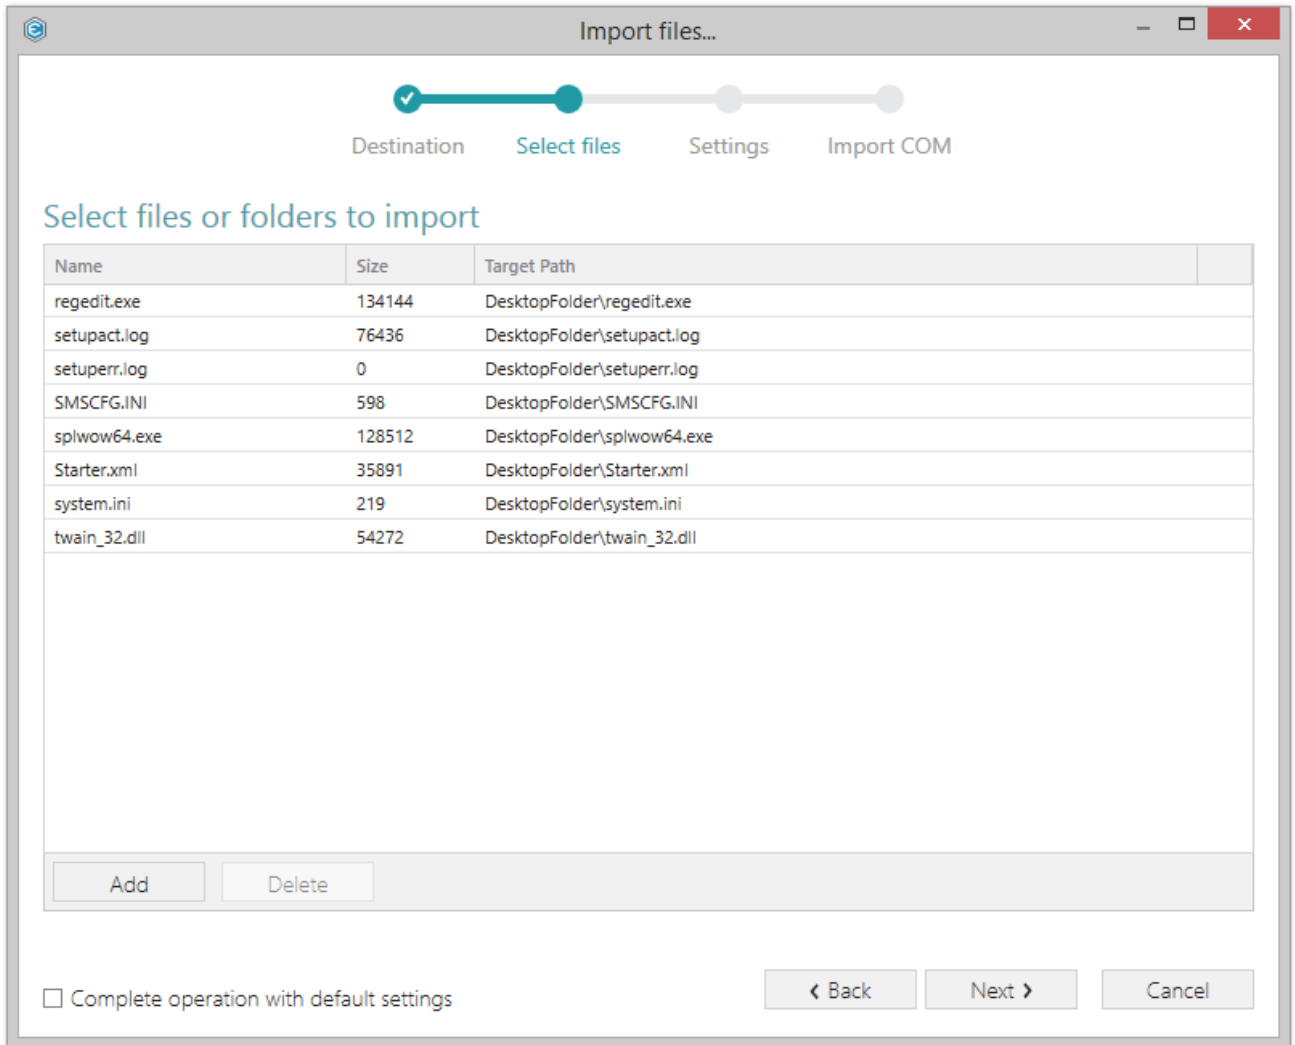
Import files...

Destination Select files Settings Import COM

Select files or folders to import

| Name | Size | Target Path |
|---|---|---|
| regedit.exe | 134144 | DesktopFolder\regedit.exe |
| setupact.log | 76436 | DesktopFolder\setupact.log |
| setuperr.log | 0 | DesktopFolder\setuperr.log |
| SMSCFG.INI | 598 | DesktopFolder\SMSCFG.INI |
| splwow64.exe | 128512 | DesktopFolder\splwow64.exe |
| Starter.xml | 35891 | DesktopFolder\Starter.xml |
| system.ini | 219 | DesktopFolder\system.ini |
| twain_32.dll | 54272 | DesktopFolder\twain_32.dll |

Add Delete

Complete operation with default settings

Back Next Cancel